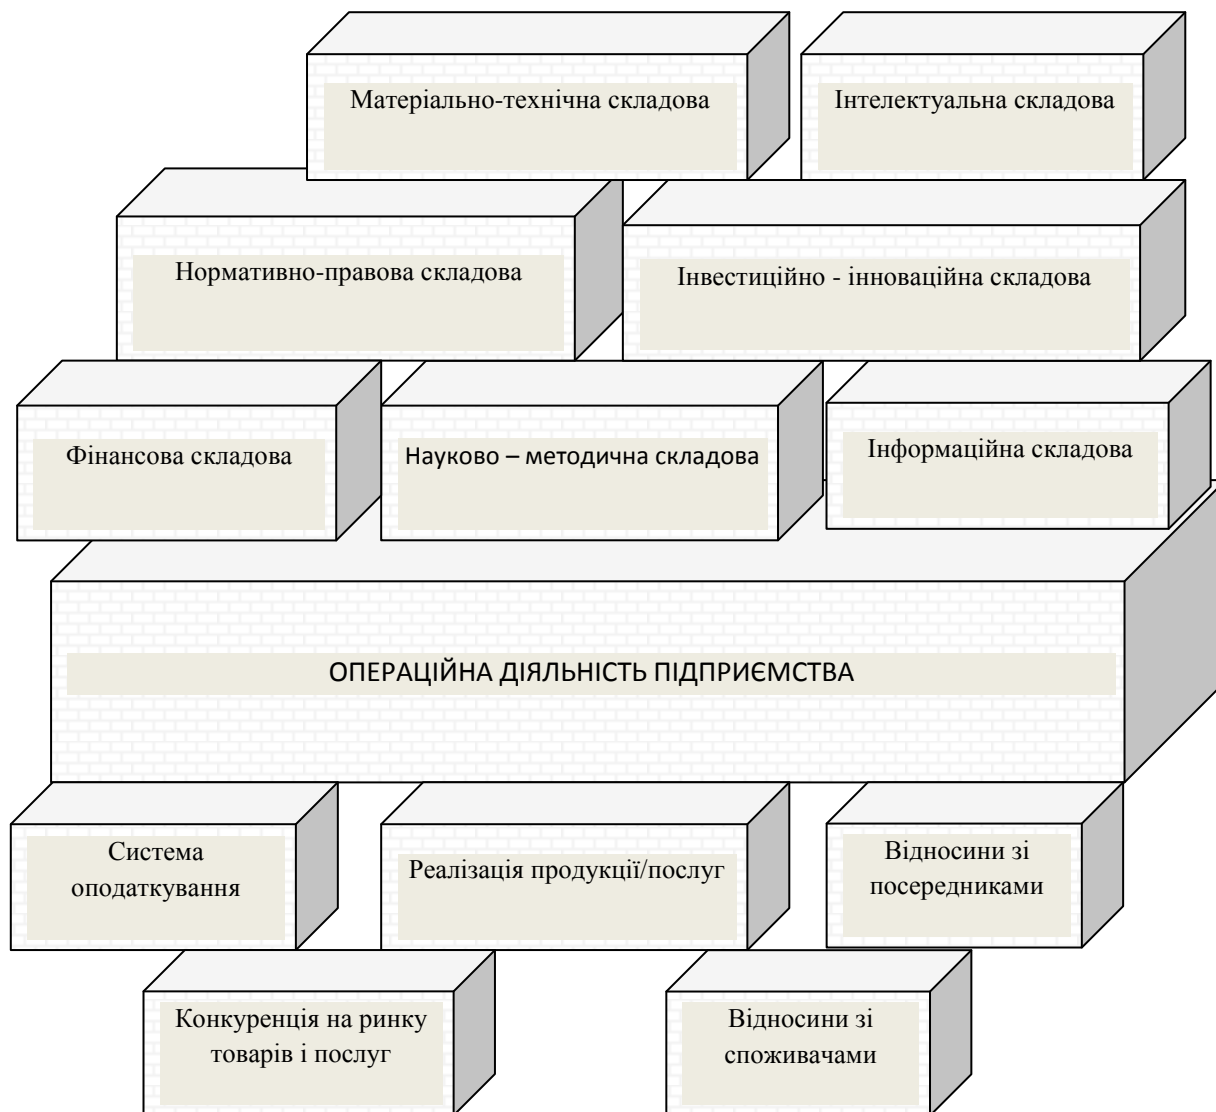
Матеріально-технічна складова

Інтелектуальна складова

Нормативно-правова складова

Інвестиційно - інноваційна складова

Фінансова складова

Науково – методична складова

Інформаційна складова

ОПЕРАЦІЙНА ДІЯЛЬНІСТЬ ПІДПРИЄМСТВА

Система оподаткування

Реалізація продукції/послуг

Відносини зі посередниками

Конкуренція на ринку товарів і послуг

Відносини зі споживачами